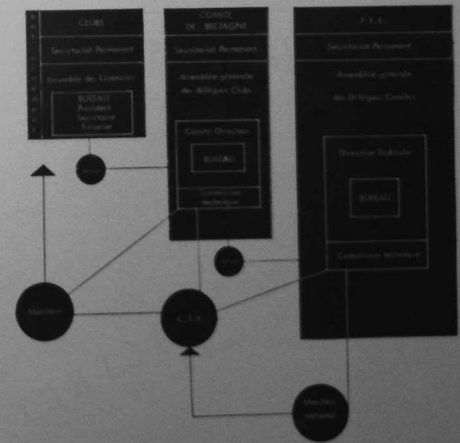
CLUBS

Secrétariat Permanent

Assemblée des Licenciés

BUREAU
Président
Secrétaire
Trésorier

COMITE
DE BRETAGNE

Secrétariat Permanent

Assemblée générale
des Délégués Clubs

Comité Directeur

BUREAU

Commission technique

F.F.L.

Secrétariat Permanent

Assemblée générale

des Délégués Comités

Direction Fédérale

BUREAU

Commission technique

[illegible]

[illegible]

Moniteur

C.T.R.

Moniteur national